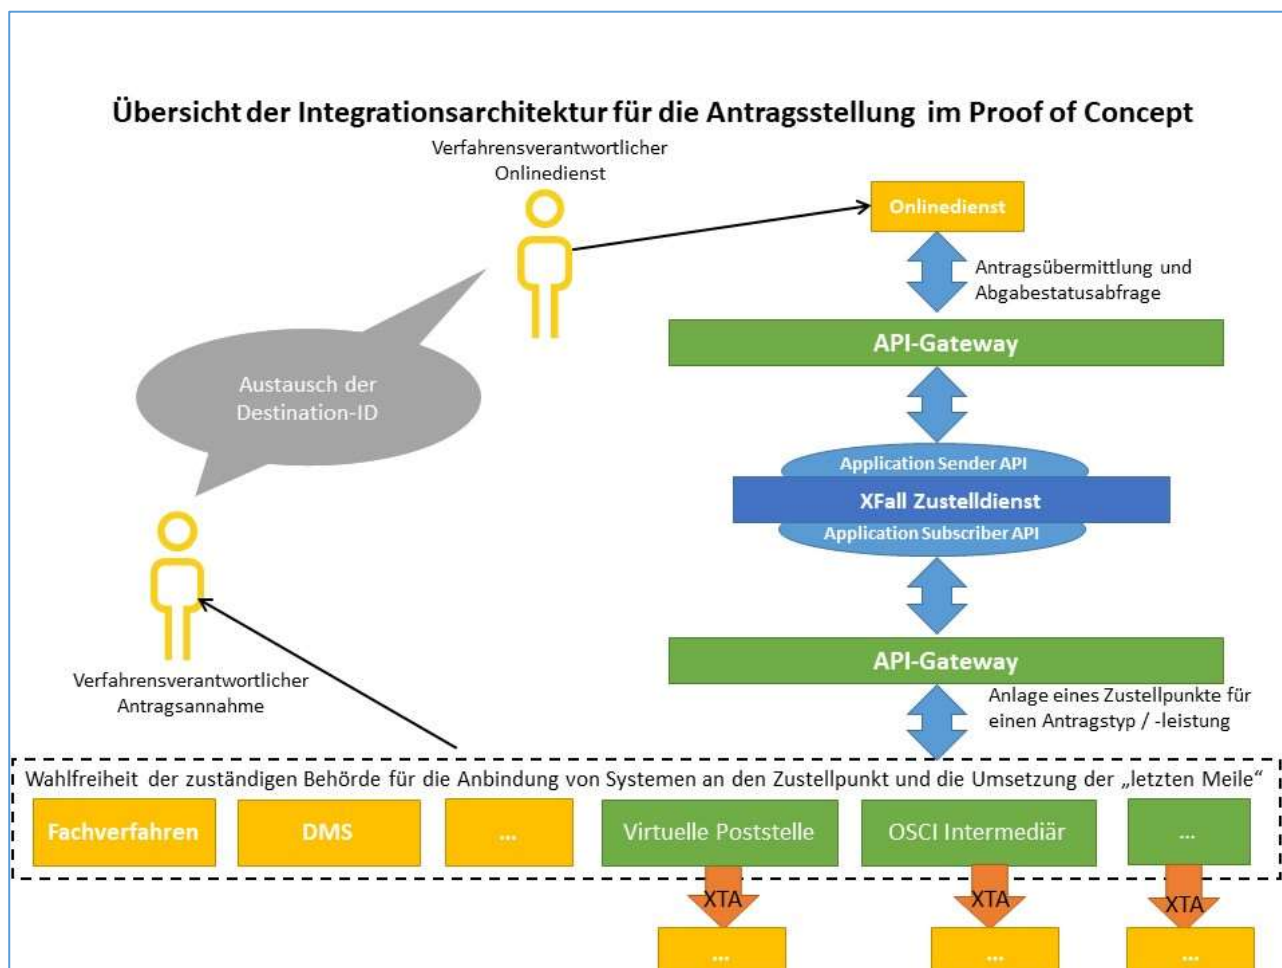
Übersicht der Integrationsarchitektur für die Antragsstellung im Proof of Concept

Verfahrensverantwortlicher Onlinedienst

Onlinedienst

Antragsübermittlung und Abgabestatusabfrage

API-Gateway

Austausch der Destination-ID

Application Sender API

XFall Zustelldienst

Application Subscriber API

API-Gateway

Verfahrensverantwortlicher Antragsannahme

Anlage eines Zustellpunkte für einen Antragstyp / -leistung

Wahlfreiheit der zuständigen Behörde für die Anbindung von Systemen an den Zustellpunkt und die Umsetzung der „letzten Meile"

Fachverfahren

DMS

...

Virtuelle Poststelle

OSCI Intermediär

...

XTA

XTA

XTA

...

...

...